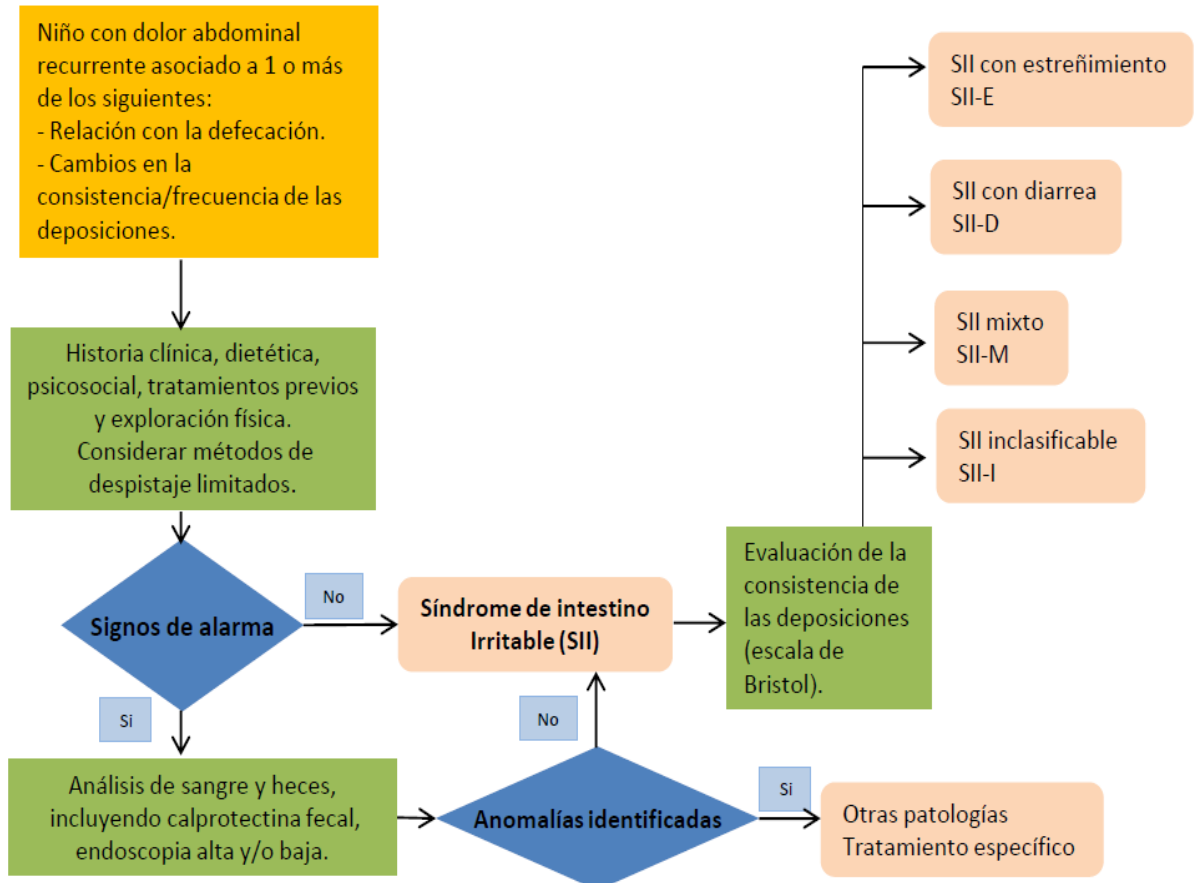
Niño con dolor abdominal recurrente asociado a 1 o más de los siguientes:
- Relación con la defecación.
- Cambios en la consistencia/frecuencia de las deposiciones.

Historia clínica, dietética, psicosocial, tratamientos previos y exploración física. Considerar métodos de despistaje limitados.

Signos de alarma

No

Síndrome de intestino Irritable (SII)

Evaluación de la consistencia de las deposiciones (escala de Bristol).

SII con estreñimiento
SII-E

SII con diarrea
SII-D

SII mixto
SII-M

SII inclasificable
SII-I

Si

Análisis de sangre y heces, incluyendo calprotectina fecal, endoscopia alta y/o baja.

Anomalías identificadas

No

Si

Otras patologías
Tratamiento específico